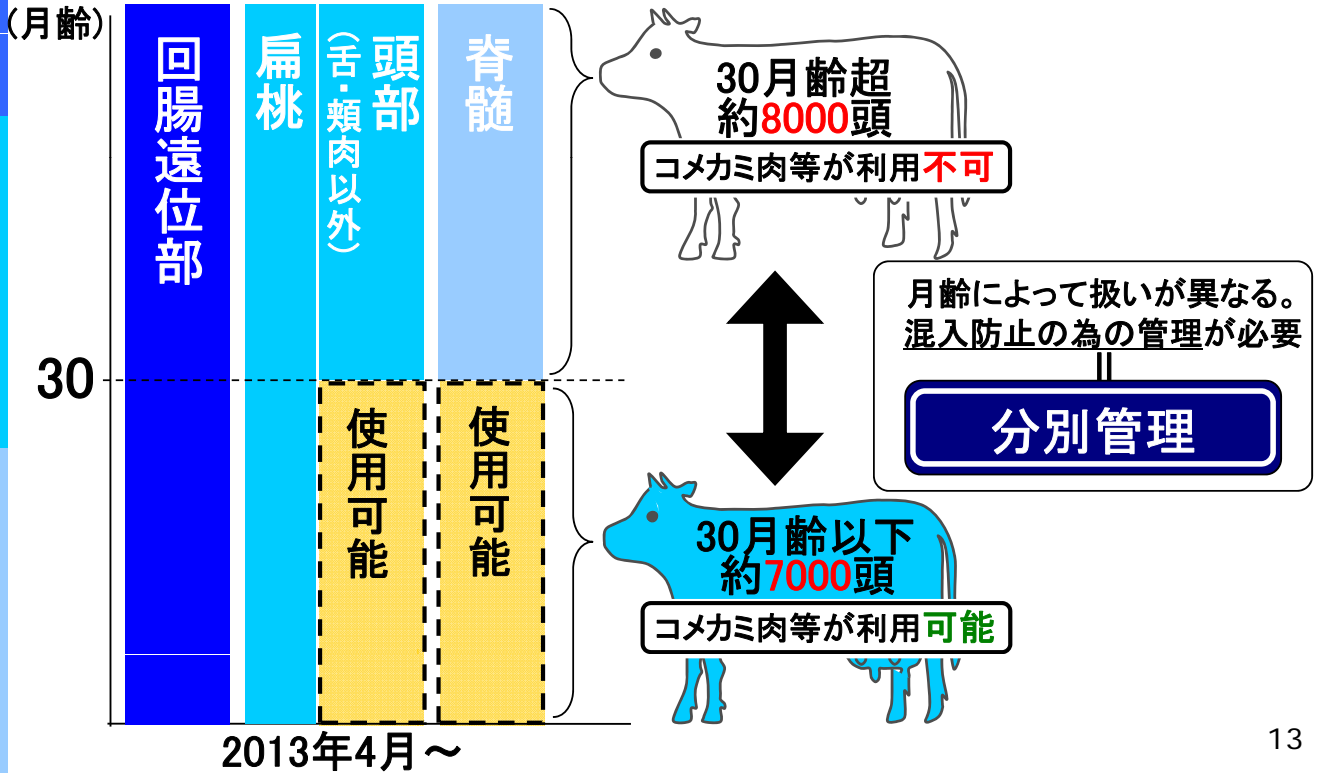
(月齢)

回腸遠位部

扁桃

頭部（舌・頬肉以外）

脊髄

30

使用可能

使用可能

2013年4月～

30月齢超
約8000頭
コメカミ肉等が利用不可

月齢によって扱いが異なる。
混入防止の為の管理が必要
＝
分別管理

30月齢以下
約7000頭
コメカミ肉等が利用可能

13